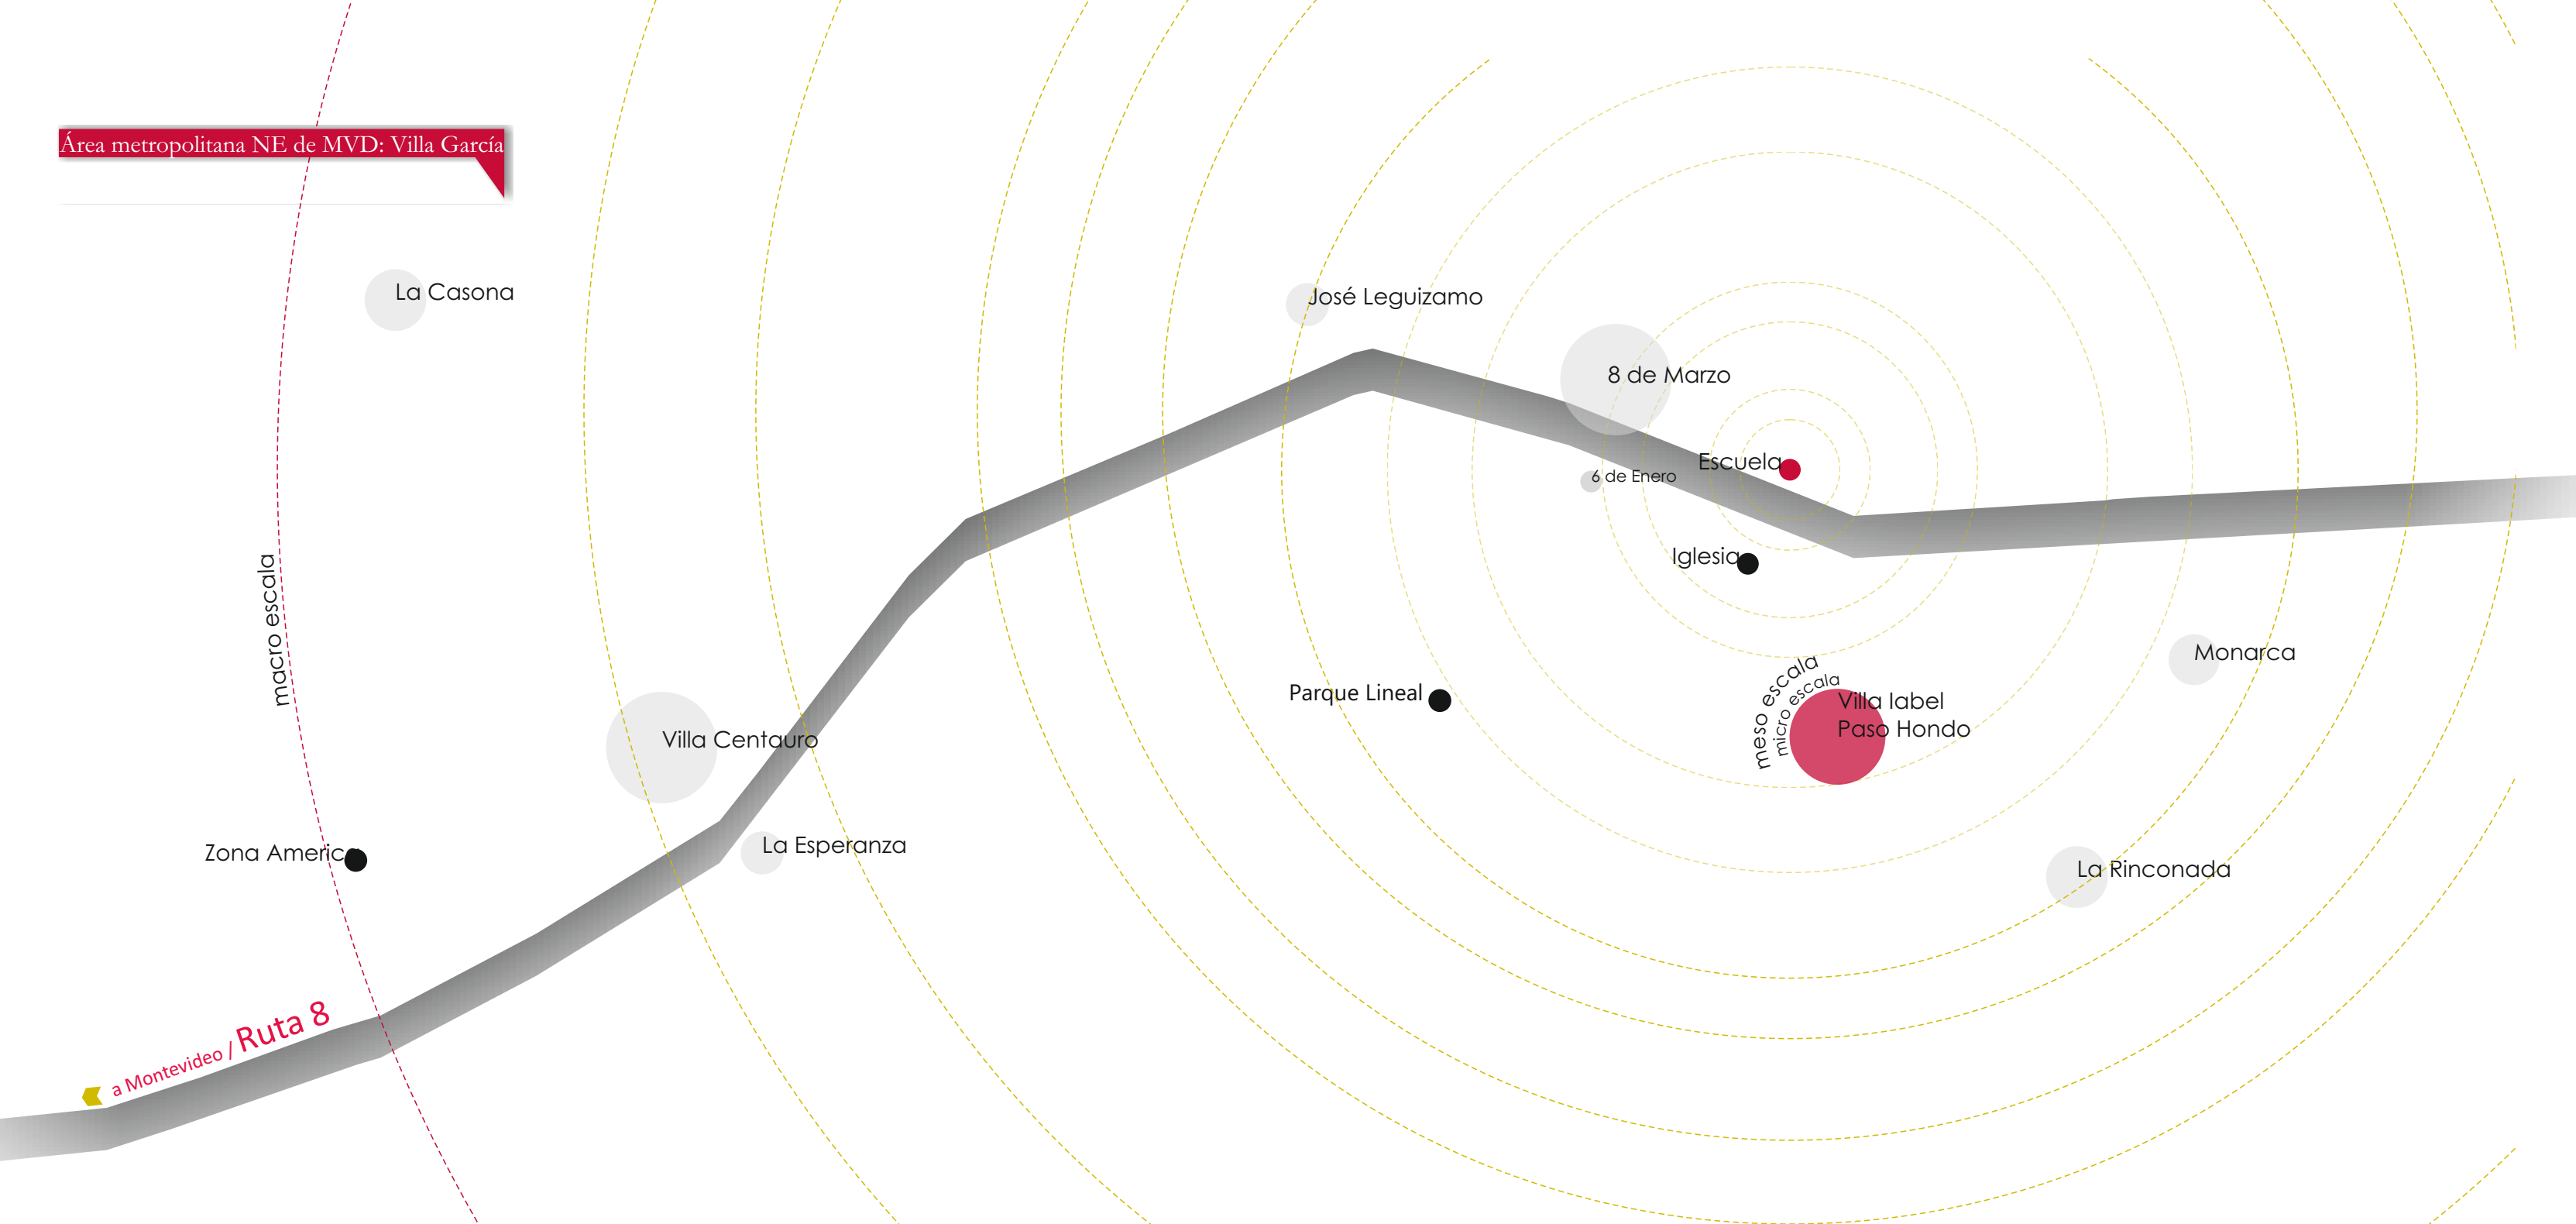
Área metropolitana NE de MVD: Villa García

La Casona

José Leguizamo

8 de Marzo

Escuela

6 de Enero

Iglesia

macro escala

Monarca

meso escala

micro escala

Villa label
Paso Hondo

Parque Lineal

Villa Centauro

Zona America

La Esperanza

La Rinconada

a Montevideo / Ruta 8